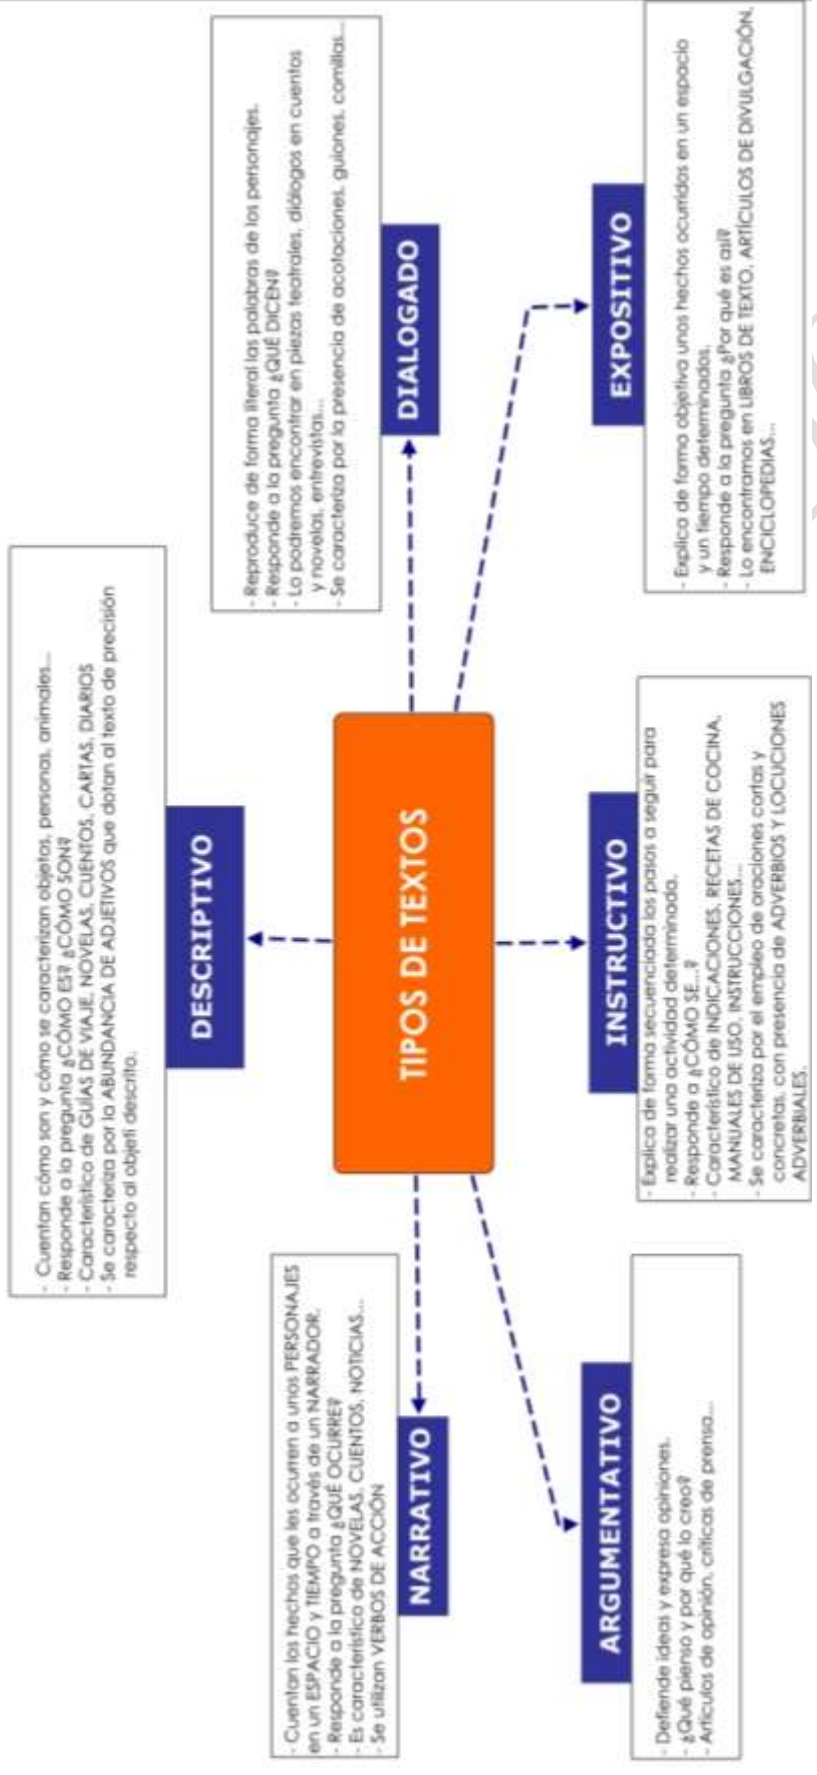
TIPOS DE TEXTOS

DESCRIPTIVO

- Cuentan cómo son y cómo se caracterizan objetos, personas, animales...
- Responde a la pregunta ¿CÓMO ES? ¿CÓMO SON?
- Característico de GUÍAS DE VIAJE, NOVELAS, CUENTOS, CARTAS, DIARIOS
- Se caracteriza por la ABUNDANCIA DE ADJETIVOS que dotan al texto de precisión respecto al objeti descrito.

DIALOGADO

- Reproduce de forma literal las palabras de los personajes.
- Responde a la pregunta ¿QUÉ DICEN?
- Lo podremos encontrar en piezas teatrales, diálogos en cuentos y novelas, entrevistas...
- Se caracteriza por la presencia de acotaciones, guiones, comillas...

EXPOSITIVO

- Explica de forma objetiva unos hechos ocurridos en un espacio y un tiempo determinados.
- Responde a la pregunta ¿Por qué es así?
- Lo encontramos en LIBROS DE TEXTO, ARTÍCULOS DE DIVULGACIÓN, ENCICLOPEDIAS...

INSTRUCTIVO

- Explica de forma secuenciada los pasos a seguir para realizar una actividad determinada.
- Responde a ¿CÓMO SE...?
- Característico de INDICACIONES, RECETAS DE COCINA, MANUALES DE USO, INSTRUCCIONES...
- Se caracteriza por el empleo de oraciones cortas y concretas, con presencia de ADVERBIOS Y LOCUCIONES ADVERBIALES.

NARRATIVO

- Cuentan los hechos que les ocurren a unos PERSONAJES en un ESPACIO y TIEMPO a través de un NARRADOR.
- Responde a la pregunta ¿QUÉ OCURRE?
- Es característico de NOVELAS, CUENTOS, NOTICIAS...
- Se utilizan VERBOS DE ACCIÓN

ARGUMENTATIVO

- Defiende ideas y expresa opiniones.
- ¿Qué pienso y por qué lo creo?
- Artículos de opinión, críticas de prensa...